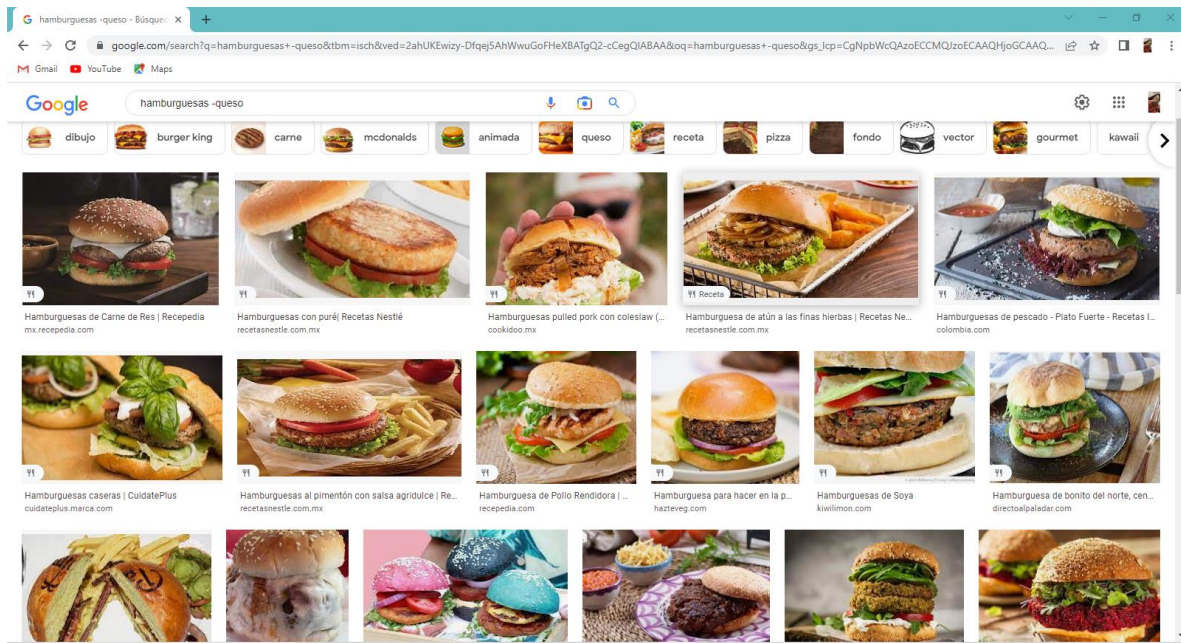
hamburguesas -queso - Búsqued ×
+

google.com/search?q=hamburguesas+-queso&tbm=isch&ved=2ahUKEwizy-DfqejSAhWwuGoFHeXBATgQ2-cCegQIABAA&oq=hamburguesas+-queso&gs_lcp=CgNpbWcQAzoECCMQJzoECAAQHjoGCAAQ...

Gmail YouTube Maps

Google hamburguesas -queso

dibujo burger king carne mcdonalds animada queso receta pizza fondo vector gourmet kawaii

Hamburguesas de Carne de Res | Recepedia
mx.recepedia.com

Hamburguesas con puré| Recetas Nestlé
recetasnestle.com.mx

Hamburguesas pulled pork con coleslaw (...
cookidoo.mx

Receta
Hamburguesa de atún a las finas hierbas | Recetas Ne...
recetasnestle.com.mx

Hamburguesas de pescado - Plato Fuerte - Recetas l...
colombia.com

Hamburguesas caseras | CuidatePlus
cuidateplus.marca.com

Hamburguesas al pimentón con salsa agridulce | Re...
recetasnestle.com.mx

Hamburguesa de Pollo Rendidora | ...
recepedia.com

Hamburguesa para hacer en la p...
hazteveg.com

Hamburguesas de Soya
kiwilimon.com

Hamburguesa de bonito del norte, cen...
directoalpaladar.com